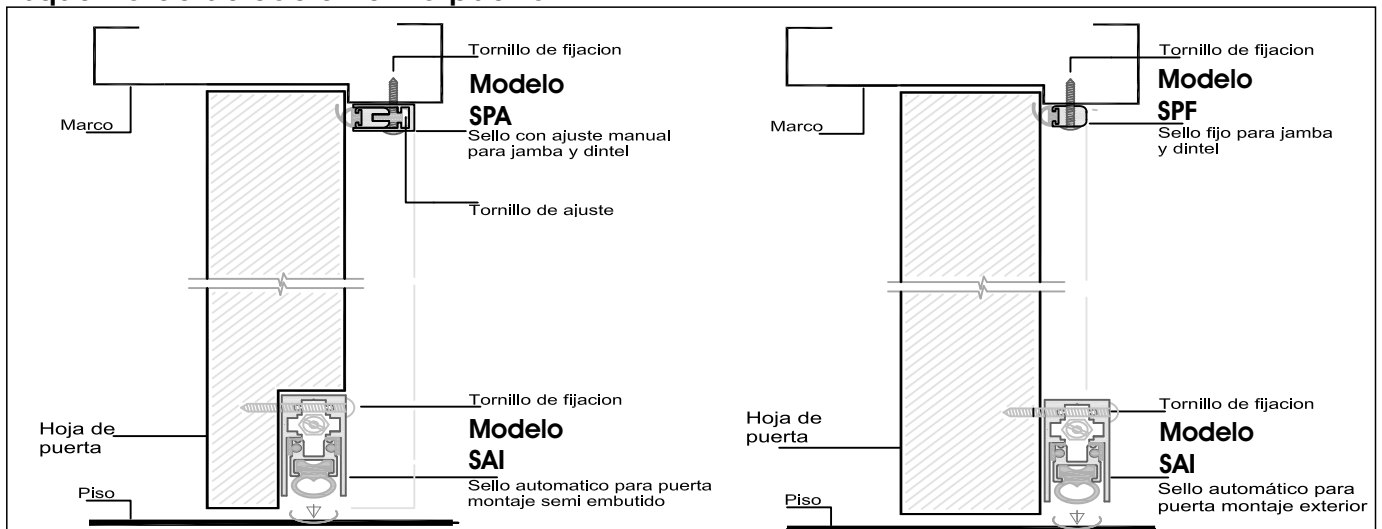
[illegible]

Marco

Tornillo de fijacion

Modelo
SPA
Sello con ajuste manual para jamba y dintel

Tornillo de ajuste

Hoja de puerta

Tornillo de fijacion

Modelo
SAI
Sello automatico para puerta montaje semi embutido

Piso

Marco

Tornillo de fijacion

Modelo
SPF
Sello fijo para jamba y dintel

Hoja de puerta

Tornillo de fijacion

Modelo
SAI
Sello automático para puerta montaje exterior

Piso